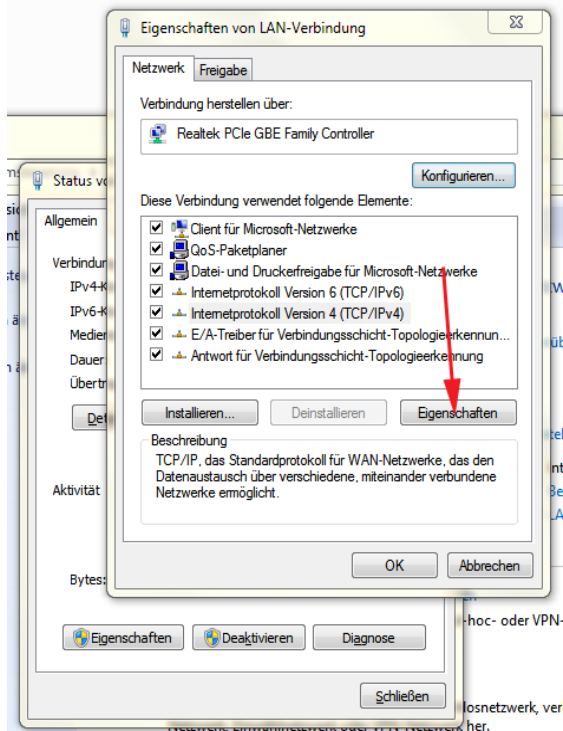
Eigenschaften von LAN-Verbindung

Netzwerk | Freigabe

Verbindung herstellen über:

Realtek PCIe GBE Family Controller

Konfigurieren...

Diese Verbindung verwendet folgende Elemente:

Client für Microsoft-Netzwerke
QoS-Paketplaner
Datei- und Druckerfreigabe für Microsoft-Netzwerke
Internetprotokoll Version 6 (TCP/IPv6)
Internetprotokoll Version 4 (TCP/IPv4)
E/A-Treiber für Verbindungsschicht-Topologieerkennun...
Antwort für Verbindungsschicht-Topologieerkennung

Installieren... | Deinstallieren | Eigenschaften

Beschreibung
TCP/IP, das Standardprotokoll für WAN-Netzwerke, das den Datenaustausch über verschiedene, miteinander verbundene Netzwerke ermöglicht.

OK | Abbrechen

Status vo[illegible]

Allgemein

Verbindun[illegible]
IPv4-K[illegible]
IPv6-K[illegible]
Medien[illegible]
Dauer
Übertr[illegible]

Det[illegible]

Aktivität

Bytes:

Eigenschaften | Deaktivieren | Diagnose

Schließen

-hoc- oder VPN-

losnetzwerk, ver
her.